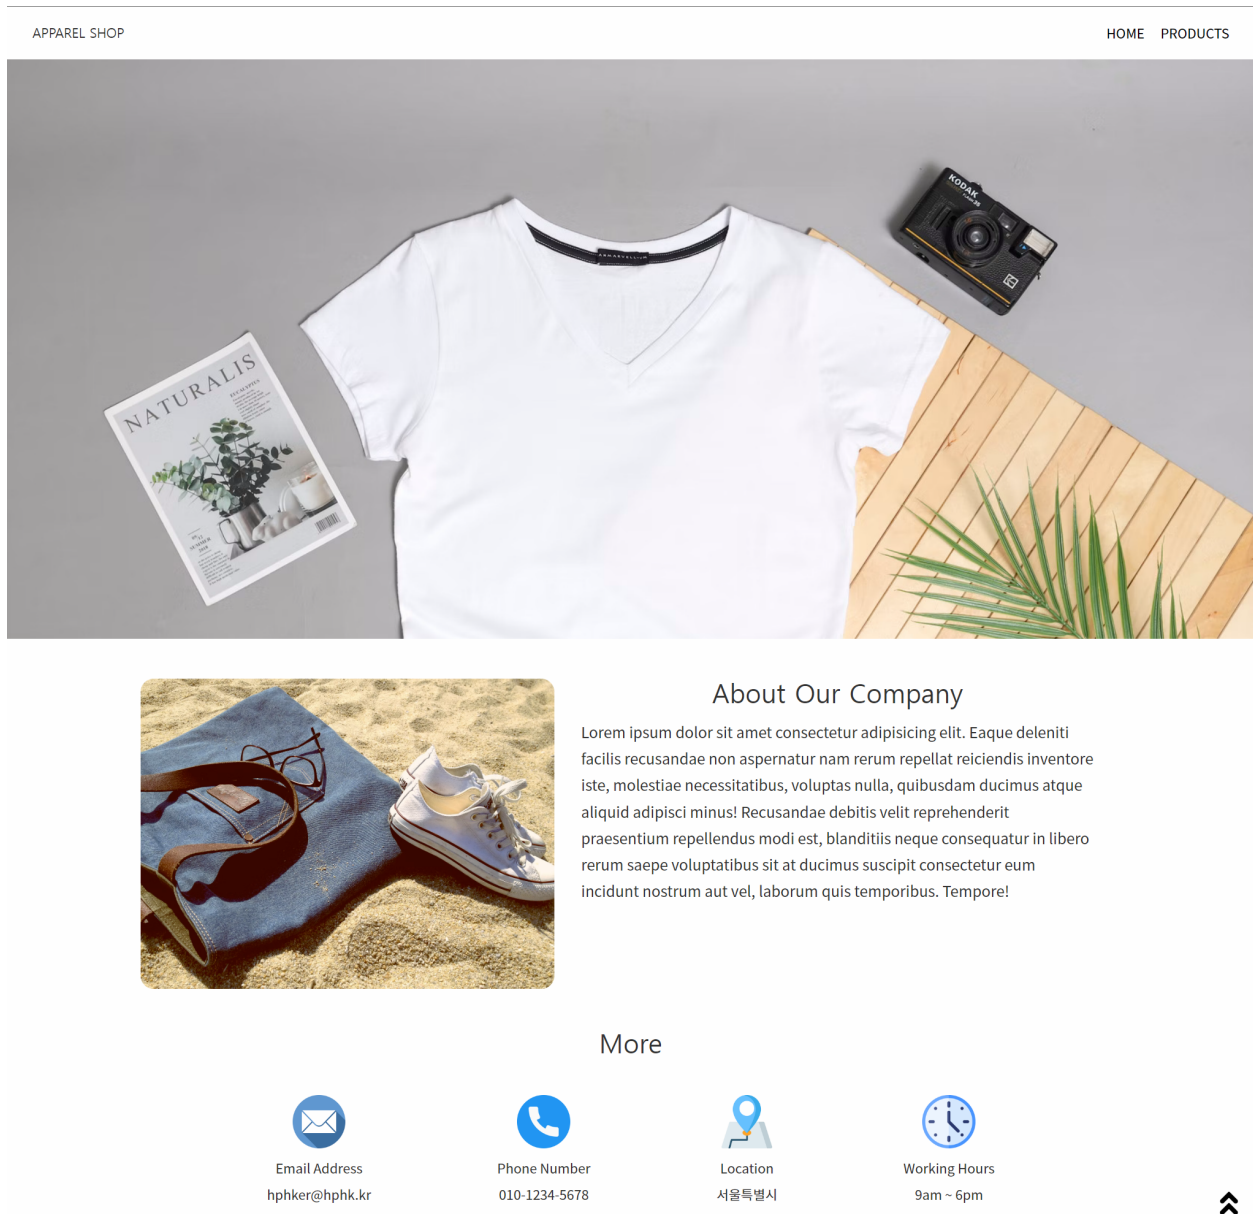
APPAREL SHOP

HOME PRODUCTS

NATURALIS

KODAK

About Our Company

Lorem ipsum dolor sit amet consectetur adipisicing elit. Eaque deleniti facilis recusandae non aspernatur nam rerum repellat reiciendis inventore iste, molestiae necessitatibus, voluptas nulla, quibusdam ducimus atque aliquid adipisci minus! Recusandae debitis velit reprehenderit praesentium repellendus modi est, blanditiis neque consequatur in libero rerum saepe voluptatibus sit at ducimus suscipit consectetur eum incidunt nostrum aut vel, laborum quis temporibus. Tempore!

More

Email Address
hphker@hphk.kr

Phone Number
010-1234-5678

Location
서울특별시

Working Hours
9am ~ 6pm